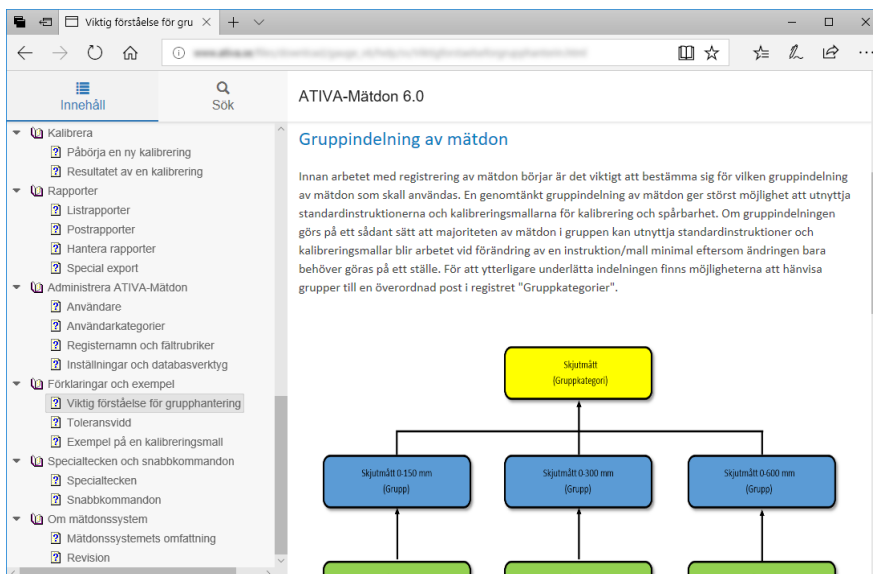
Viktig förståelse för gru ×

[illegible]

Innehåll

Sök

ATIVA-Mätdon 6.0

Kalibrera
Påbörja en ny kalibrering
Resultatet av en kalibrering
Rapporter
Listrapporter
Postrapporter
Hantera rapporter
Special export
Administrera ATIVA-Mätdon
Användare
Användarkategorier
Registernamn och fältrubriker
Inställningar och databasverktyg
Förklaringar och exempel
Viktig förståelse för grupphantering
Toleransvidd
Exempel på en kalibreringsmall
Specialtecken och snabbkommandon
Specialtecken
Snabbkommandon
Om mätdonssystem
Mätdonssystemets omfattning
Revision

Gruppindelning av mätdon

Innan arbetet med registrering av mätdon börjar är det viktigt att bestämma sig för vilken gruppindelning av mätdon som skall användas. En genomtänkt gruppindelning av mätdon ger störst möjlighet att utnyttja standardinstruktionerna och kalibreringsmallarna för kalibrering och spårbarhet. Om gruppindelningen görs på ett sådant sätt att majoriteten av mätdon i gruppen kan utnyttja standardinstruktioner och kalibreringsmallar blir arbetet vid förändring av en instruktion/mall minimal eftersom ändringen bara behöver göras på ett ställe. För att ytterligare underlätta indelningen finns möjligheterna att hänvisa grupper till en överordnad post i registret "Gruppkategorier".

Skjutmått
(Gruppkategori)

Skjutmått 0-150 mm
(Grupp)

Skjutmått 0-300 mm
(Grupp)

Skjutmått 0-600 mm
(Grupp)